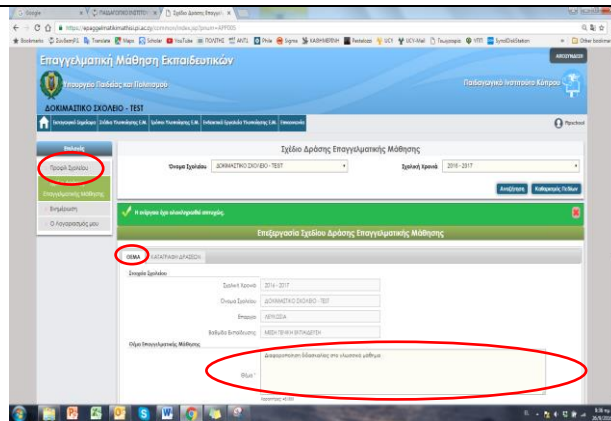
Επαγγελματική Μάθηση Εκπαιδευτικών

Υπουργείο Παιδείας και Πολιτισμού

Παιδαγωγικό Ινστιτούτο Κύπρου

ΑΠΟΣΥΝΔΕΣΗ

ΔΟΚΙΜΑΣΤΙΚΟ ΣΧΟΛΕΙΟ - TEST

Επιλογές

Προφίλ Σχολείου

Επαγγελματική Μάθηση

Βοήθεια

Ο λογαριασμός μου

Σχέδιο Δράσης Επαγγελματικής Μάθησης

Όνομα Σχολείου ΔΟΚΙΜΑΣΤΙΚΟ ΣΧΟΛΕΙΟ - TEST

Σχολική Χρονιά 2016 - 2017

Αναζήτηση

Καθαρισμός Πεδίων

Η ενέργεια έχει ολοκληρωθεί επιτυχώς.

Επεξεργασία Σχεδίου Δράσης Επαγγελματικής Μάθησης

ΘΕΜΑ

ΚΑΤΑΓΡΑΦΗ ΔΡΑΣΕΩΝ

Στοιχεία Σχολείου

Σχολική Χρονιά 2016 - 2017

Όνομα Σχολείου ΔΟΚΙΜΑΣΤΙΚΟ ΣΧΟΛΕΙΟ - TEST

Επαρχία ΛΕΥΚΩΣΙΑ

Βαθμίδα Εκπαίδευσης ΜΕΣΗ ΓΕΝΙΚΗ ΕΚΠΑΙΔΕΥΣΗ

Θέμα Επαγγελματικής Μάθησης

Θέμα * Διαφοροποίηση διδασκαλίας στο γλωσσικό μάθημα